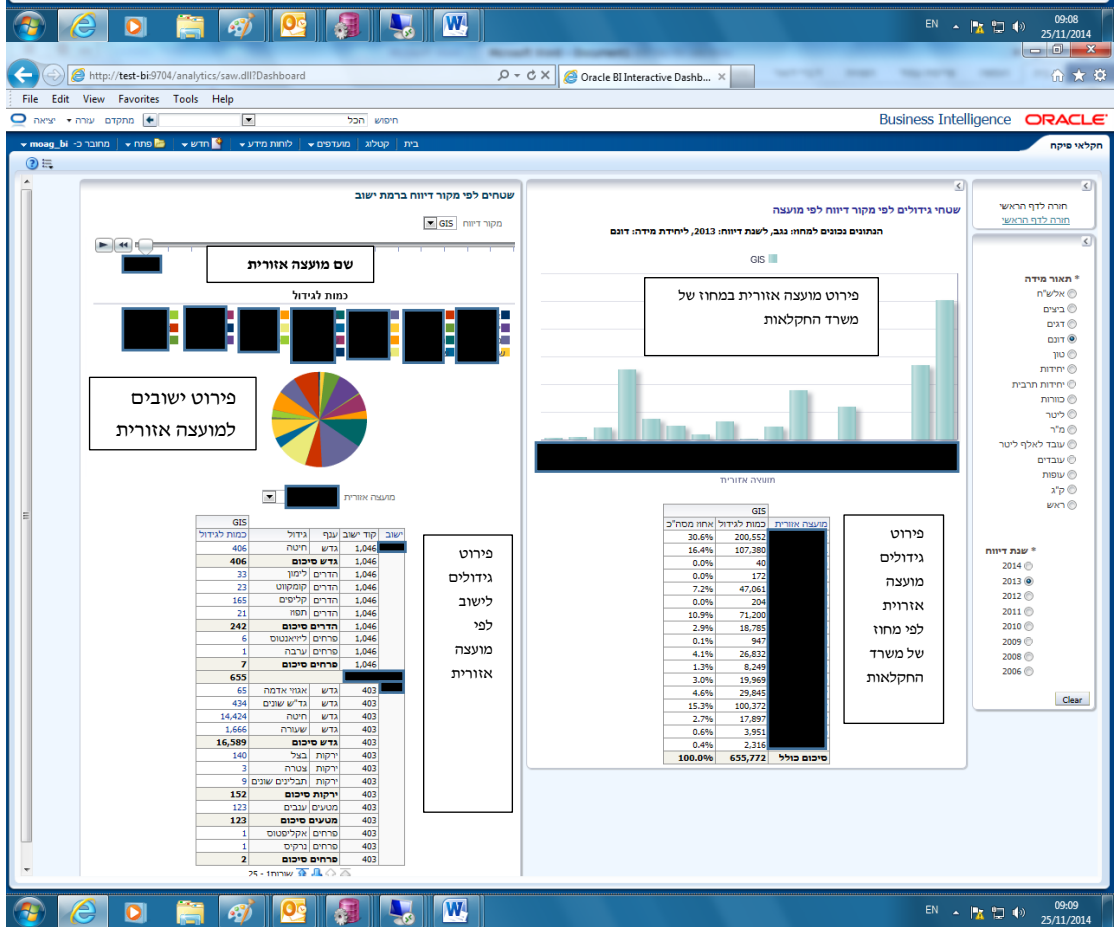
EN 09:08 25/11/2014

http://test-bi:9704/analytics/saw.dll?Dashboard
Oracle BI Interactive Dashb...

File Edit View Favorites Tools Help

חיפוש הכל מתקדם עזרה יציאה

ORACLE Business Intelligence

חקלאי פיקח
בית קטלוג מועדפים לוחות מידע חדש פתח מחובר כ- moag_bi

חזרה לדף הראשי
חזרה לדף הראשי

* תאור מידה
אלש"ח
ביצים
דגים
דונם
טון
יחידות
יחידות תרבית
כוורות
ליטר
מ"ר
עובד לאלף ליטר
עובדים
עופות
ק"ג
ראש

* שנת דיווח
2014
2013
2012
2011
2010
2009
2008
2006

Clear

שטחי גידולים לפי מקור דיווח לפי מועצה
הנתונים נכונים למחוז: נגב, לשנת דיווח: 2013, ליחידת מידה: דונם

GIS

פירוט מועצה אזורית במחוז של משרד החקלאות

מועצה אזורית

| מועצה אזורית | כמות לגידול | אחוז מסה"כ |
|---|---|---|
| | GIS | |
| | 200,552 | 30.6% |
| | 107,380 | 16.4% |
| | 40 | 0.0% |
| | 172 | 0.0% |
| | 47,061 | 7.2% |
| | 204 | 0.0% |
| | 71,200 | 10.9% |
| | 18,785 | 2.9% |
| | 947 | 0.1% |
| | 26,832 | 4.1% |
| | 8,249 | 1.3% |
| | 19,969 | 3.0% |
| | 29,845 | 4.6% |
| | 100,372 | 15.3% |
| | 17,897 | 2.7% |
| | 3,951 | 0.6% |
| | 2,316 | 0.4% |
| סיכום כולל | 655,772 | 100.0% |

פירוט גידולים מועצה אזורית לפי מחוז של משרד החקלאות

שטחים לפי מקור דיווח ברמת ישוב
מקור דיווח GIS

שם מועצה אזורית

כמות לגידול

פירוט ישובים למועצה אזורית

מועצה אזורית

| ישוב | קוד ישוב | ענף | גידול | כמות לגידול |
|---|---|---|---|---|
| | | | | GIS |
| | 1,046 | גדש | חיטה | 406 |
| | 1,046 | גדש סיכום | | 406 |
| | 1,046 | הדרים | לימון | 33 |
| | 1,046 | הדרים | קומקוט | 23 |
| | 1,046 | הדרים | קליפים | 165 |
| | 1,046 | הדרים | תפוז | 21 |
| | 1,046 | הדרים סיכום | | 242 |
| | 1,046 | פרחים | ליזיאנטוס | 6 |
| | 1,046 | פרחים | ערבה | 1 |
| | 1,046 | פרחים סיכום | | 7 |
| | | | | 655 |
| | 403 | גדש | אגוזי אדמה | 65 |
| | 403 | גדש | גד"ש שונים | 434 |
| | 403 | גדש | חיטה | 14,424 |
| | 403 | גדש | שעורה | 1,666 |
| | 403 | גדש סיכום | | 16,589 |
| | 403 | ירקות | בצל | 140 |
| | 403 | ירקות | צנורה | 3 |
| | 403 | ירקות | תבלינים שונים | 9 |
| | 403 | ירקות סיכום | | 152 |
| | 403 | מטעים | ענבים | 123 |
| | 403 | מטעים סיכום | | 123 |
| | 403 | פרחים | אקליפטוס | 1 |
| | 403 | פרחים | נרקיס | 1 |
| | 403 | פרחים סיכום | | 2 |

שורות 1 - 25

פירוט גידולים לישוב לפי מועצה אזורית

EN 09:09 25/11/2014